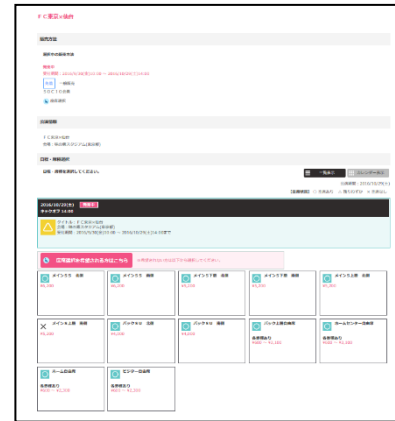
ＦＣ東京ｖ仙台

販売方法

選択中の販売方法

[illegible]

公演情報

ＦＣ東京ｖｓ仙台
会場：味の素スタジアム（東京都）

日程・座席選択

日程・席種を選択してください。

一覧表示 | カレンダー表示

2016/10/23(日)
キックオフ 14:00

ＦＣ東京ｖｓ仙台
会場：味の素スタジアム（東京都）

定席選択がある方はこちら

メインＳＳ 自席
メインＳ 自席
メインＳ下層 自席
メインＡ下層 自席
メインＡ上層 自席

メインＡ上層 自席
バックＳＡ 自席
バックＳＢ 自席
バック上層自由席
ホームセンター自由席

ホーム自由席
ビジター自由席